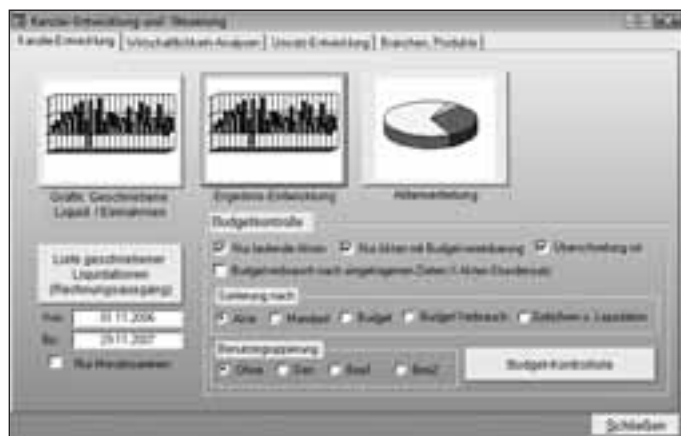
Kanzlei-Entwicklung und -Steuerung

Kanzlei-Entwicklung | Wirtschaftlichkeit-Analysen | Umsatz-Entwicklung | Branchen, Produkte

Grafik: Geschriebene Liquid. / Einnahmen

Ergebnis-Entwicklung

Aktenverteilung

Liste geschriebener Liquidationen (Rechnungsausgang)

Von: 01.11.2006

Bis: 29.11.2007

Nur Honorarnoten

Budgetkontrolle

Nur laufende Akten

Nur Akten mit Budgetvereinbarung

Überschreitung ist

Budgetverbrauch nach eingetragenen Zeiten / Akten-Stundensatz

Sortierung nach

Akte

Mandant

Budget

Budget Verbrauch

Zeitaufwand u. Liquidation

Benutzergruppierung

Ohne

Sach

Bearb

Bearb2

Budget-Kontrollliste

Schließen